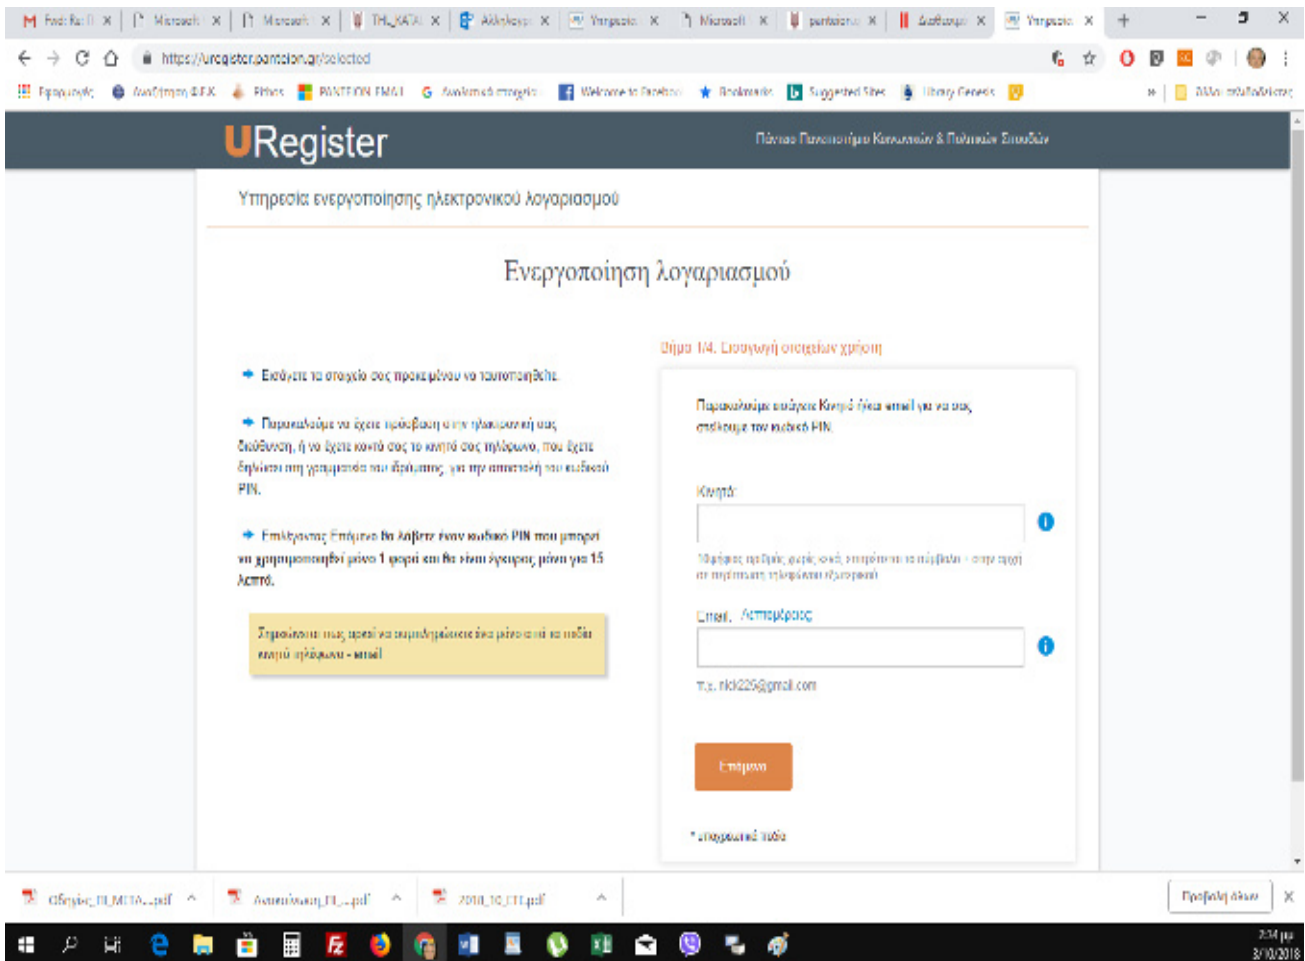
M Fwd: Re: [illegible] × | Microsoft × | Microsoft × | THL_ΚΑΤΑ × | Αλληλογρ × | Υπηρεσία × | Microsoft × | pantei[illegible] × | Διαδίκτυο × | Υπηρεσία × | +

https://uregister.panteion.gr/selected

Εφαρμογές | Αναζήτηση Φ.Ε.Κ. | Πήτος | PANTEION EMAIL | Ακαδημαϊκό ημερολ. | Welcome to Facebook | Bookmarks | Suggested Sites | Library Genesis | » | Άλλοι σελιδοδείκτες

URegister

Πάντειο Πανεπιστήμιο Κοινωνικών & Πολιτικών Επιστημών

Υπηρεσία ενεργοποίησης ηλεκτρονικού λογαριασμού

Ενεργοποίηση λογαριασμού

Εισάγετε τα στοιχεία σας προκειμένου να ταυτοποιηθείτε.

Παρακαλούμε να έχετε πρόσβαση στην ηλεκτρονική σας διεύθυνση, ή να έχετε κοντά σας το κινητό σας τηλέφωνο, που έχετε δηλώσει στη γραμματεία του ιδρύματος, για την αποστολή του κωδικού PIN.

Επιλέγοντας Επόμενο θα λάβετε έναν κωδικό PIN που μπορεί να χρησιμοποιηθεί μόνο 1 φορά και θα είναι έγκυρος μόνο για 15 λεπτά.

Σημειώνεται πως αρκεί να συμπληρώσετε ένα μόνο από τα πεδία κινητό τηλέφωνο - email

Βήμα 1/4. Εισαγωγή στοιχείων χρήστη

Παρακαλούμε εισάγετε Κινητό ή/και email για να σας στείλουμε τον κωδικό PIN.

Κινητό:

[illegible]

Email: Λεπτομέρειες

π.χ. nick225@gmail.com

Επόμενο

* υποχρεωτικό πεδίο

Οδηγίες_ΠΙ_ΜΕΤΑ....pdf ^ | Ανακοίνωση_ΠΙ_...pdf ^ | 2018_10_ΠΙ.pdf ^ | Προβολή όλων ×

2:34 μμ
3/10/2018